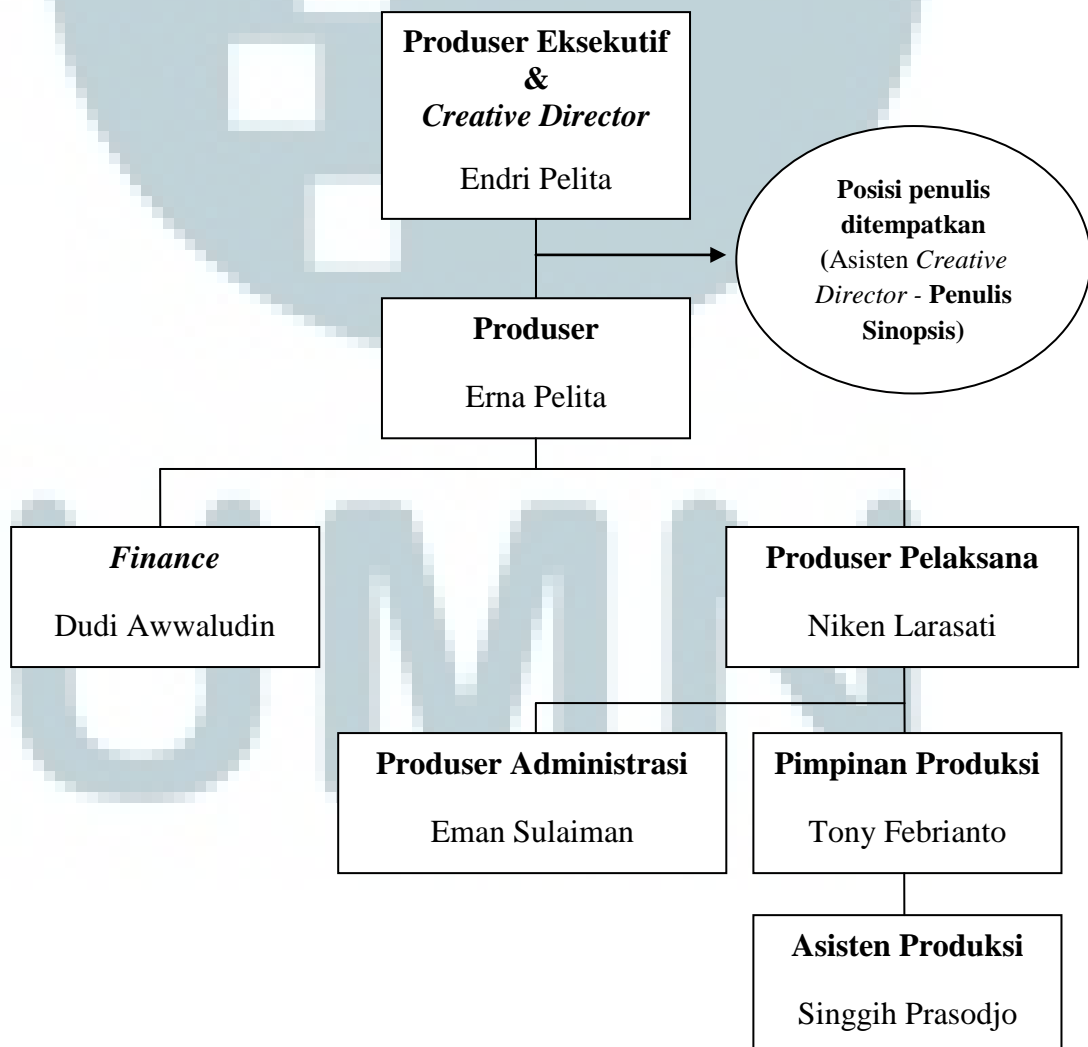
Produser Eksekutif & *Creative Director*

Endri Pelita

Posisi penulis ditempatkan (Asisten *Creative Director* - Penulis Sinopsis)

Produser

Erna Pelita

*Finance*

Dudi Awwaludin

Produser Pelaksana

Niken Larasati

Produser Administrasi

Eman Sulaiman

Pimpinan Produksi

Tony Febrianto

Asisten Produksi

Singgih Prasodjo